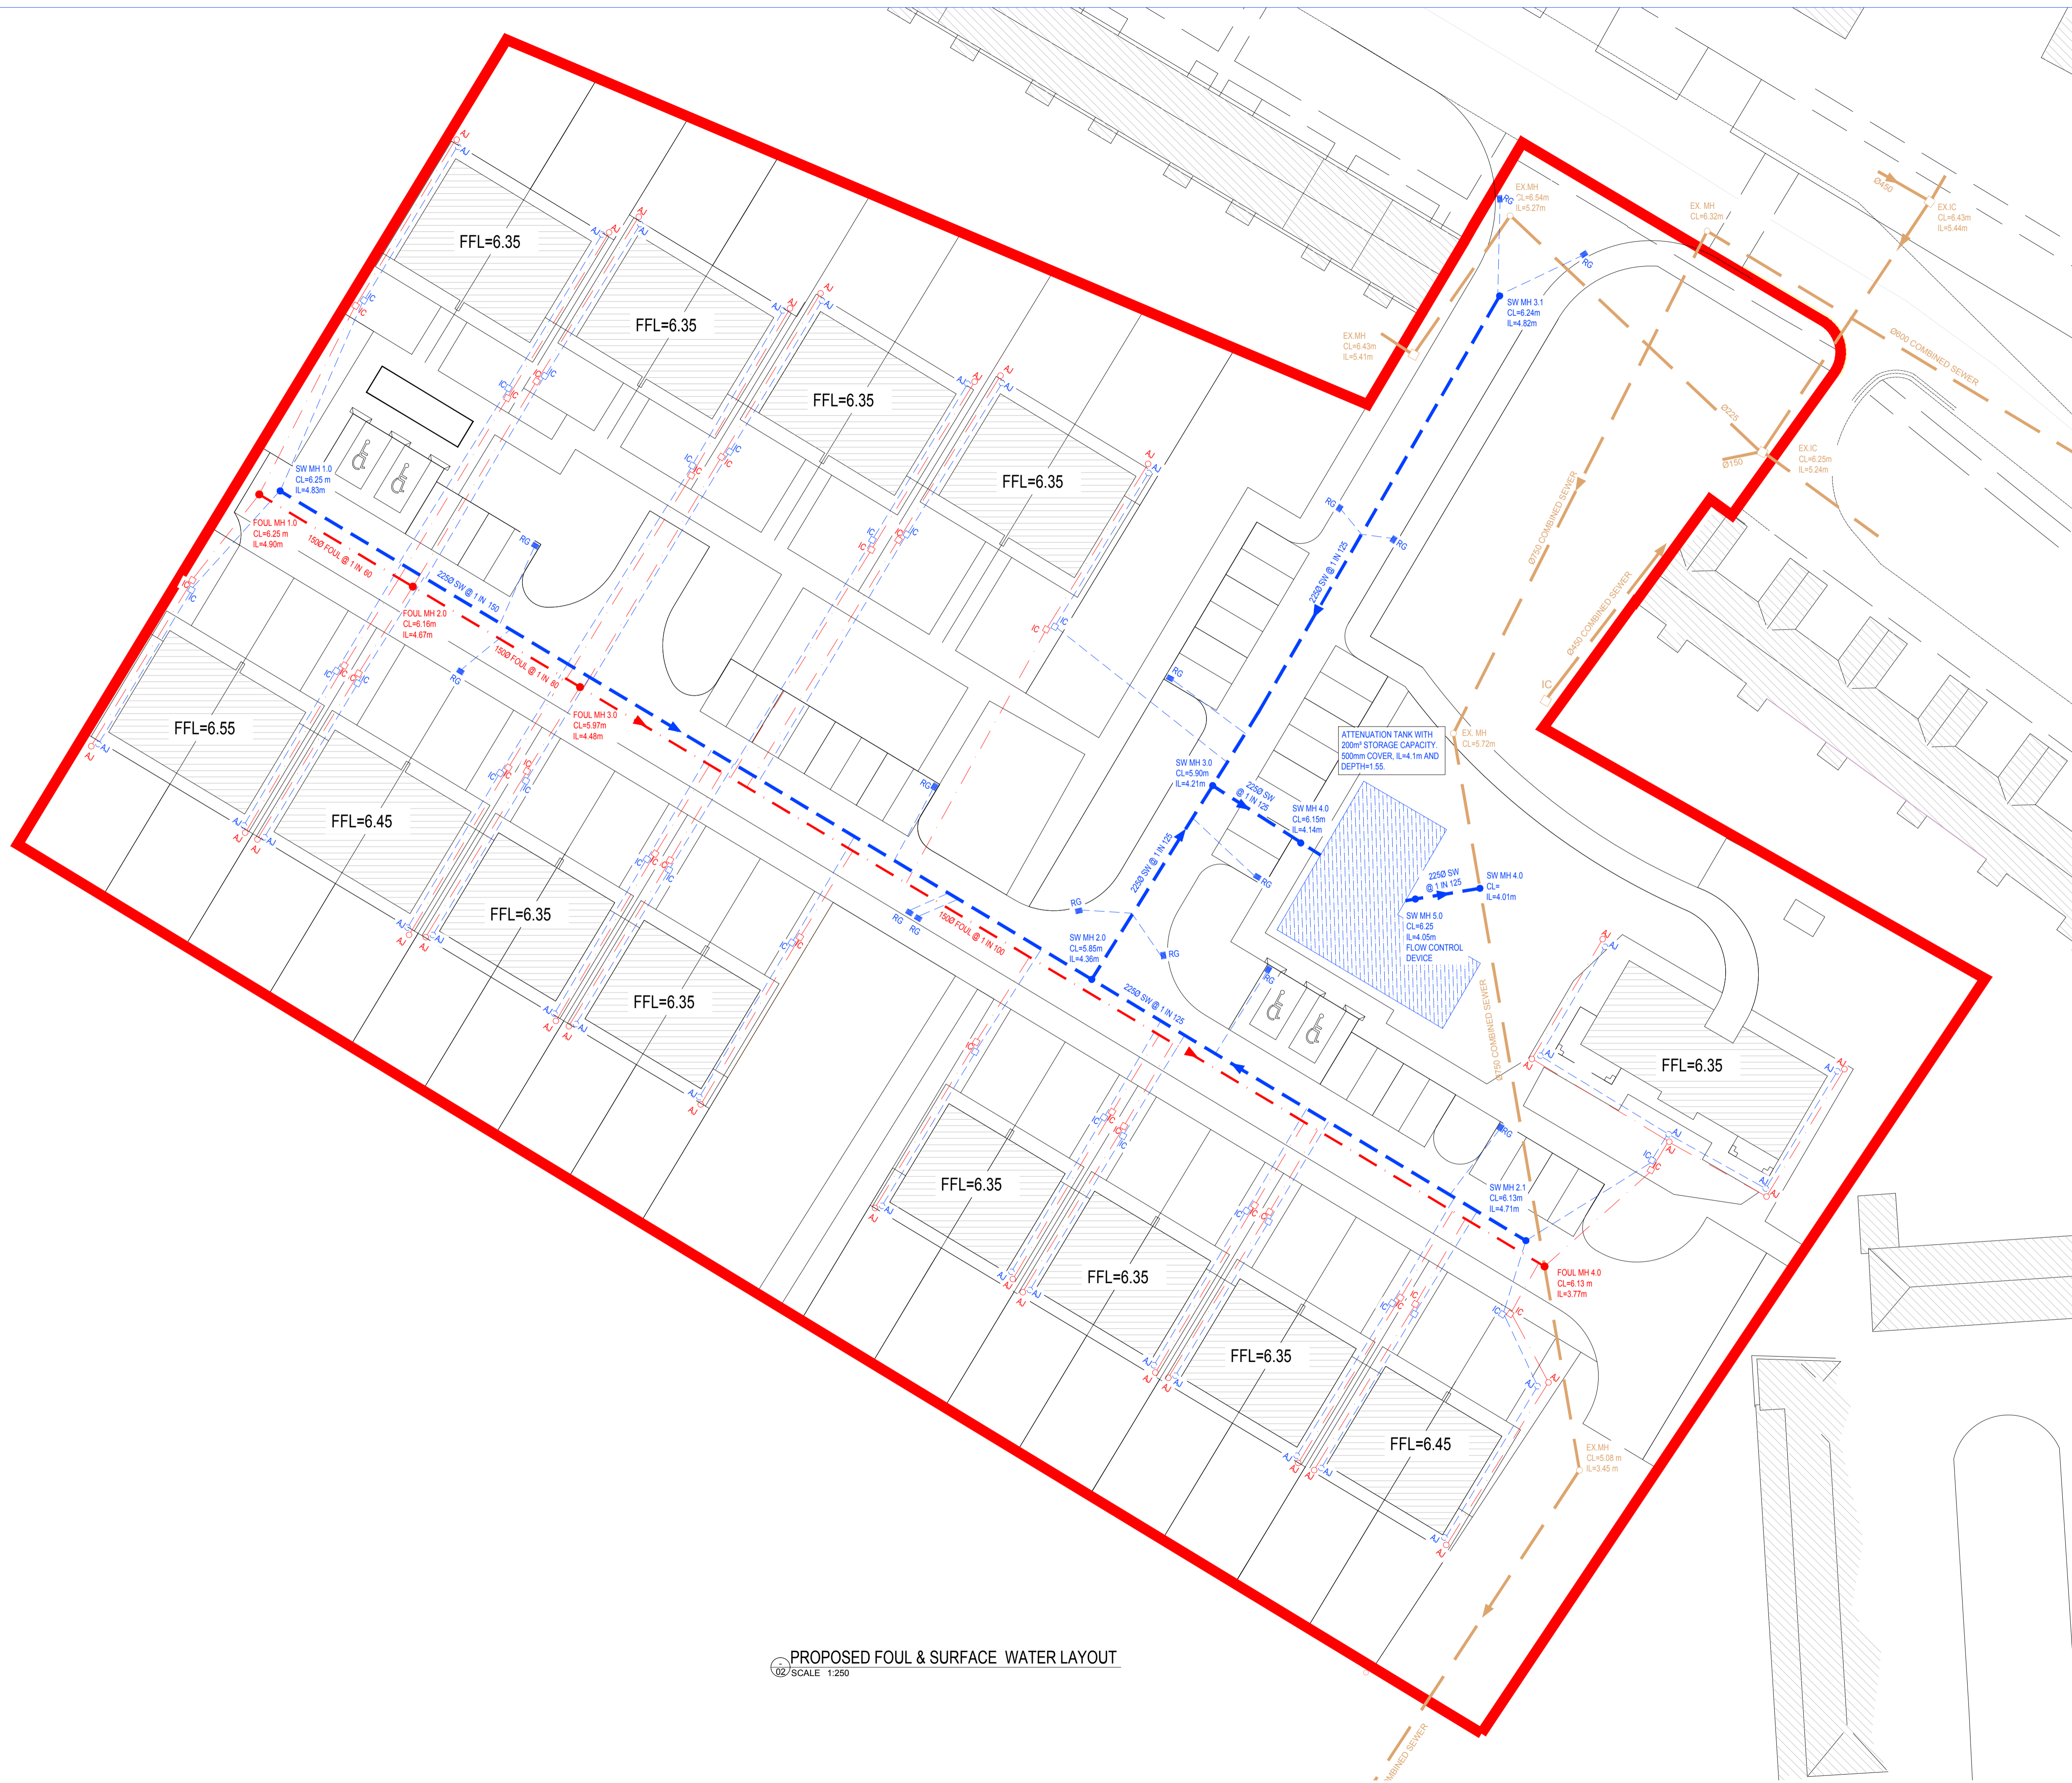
FFL=6.35

FFL=6.35

FFL=6.35

FFL=6.35

FFL=6.55

FFL=6.45

FFL=6.35

FFL=6.35

FFL=6.35

FFL=6.35

FFL=6.35

FFL=6.35

FFL=6.45

SW MH 1.0
CL=6.25 m
IL=4.83m

FOUL MH 1.0
CL=6.25 m
IL=4.90m

150Ø FOUL @ 1 IN 60

225Ø SW @ 1 IN 150

FOUL MH 2.0
CL=6.16m
IL=4.67m

150Ø FOUL @ 1 IN 80

FOUL MH 3.0
CL=5.97m
IL=4.48m

150Ø FOUL @ 1 IN 100

SW MH 2.0
CL=5.85m
IL=4.36m

225Ø SW @ 1 IN 125

225Ø SW @ 1 IN 125

SW MH 3.0
CL=5.90m
IL=4.21m

225Ø SW @ 1 IN 125

225Ø SW @ 1 IN 125

SW MH 3.1
CL=6.24m
IL=4.82m

SW MH 4.0
CL=6.15m
IL=4.14m

ATTENUATION TANK WITH 200m³ STORAGE CAPACITY. 500mm COVER, IL=4.1m AND DEPTH=1.55.

225Ø SW @ 1 IN 125

SW MH 4.0
CL=
IL=4.01m

SW MH 5.0
CL=6.25
IL=4.05m
FLOW CONTROL DEVICE

SW MH 2.1
CL=6.13m
IL=4.71m

FOUL MH 4.0
CL=6.13 m
IL=3.77m

EX.MH
CL=6.54m
IL=5.27m

EX. MH
CL=6.32m

EX.IC
CL=6.43m
IL=5.44m

EX.MH
CL=6.43m
IL=5.41m

Ø450

Ø600 COMBINED SEWER

Ø225

Ø150

EX.IC
CL=6.25m
IL=5.24m

Ø750 COMBINED SEWER

Ø450 COMBINED SEWER

EX. MH
CL=5.72m

Ø750 COMBINED SEWER

EX.MH
CL=5.08 m
IL=3.45 m

COMBINED SEWER

RG RG RG RG RG RG RG RG RG RG RG RG

IC IC AJ AJ

PROPOSED FOUL & SURFACE WATER LAYOUT
02 SCALE 1:250